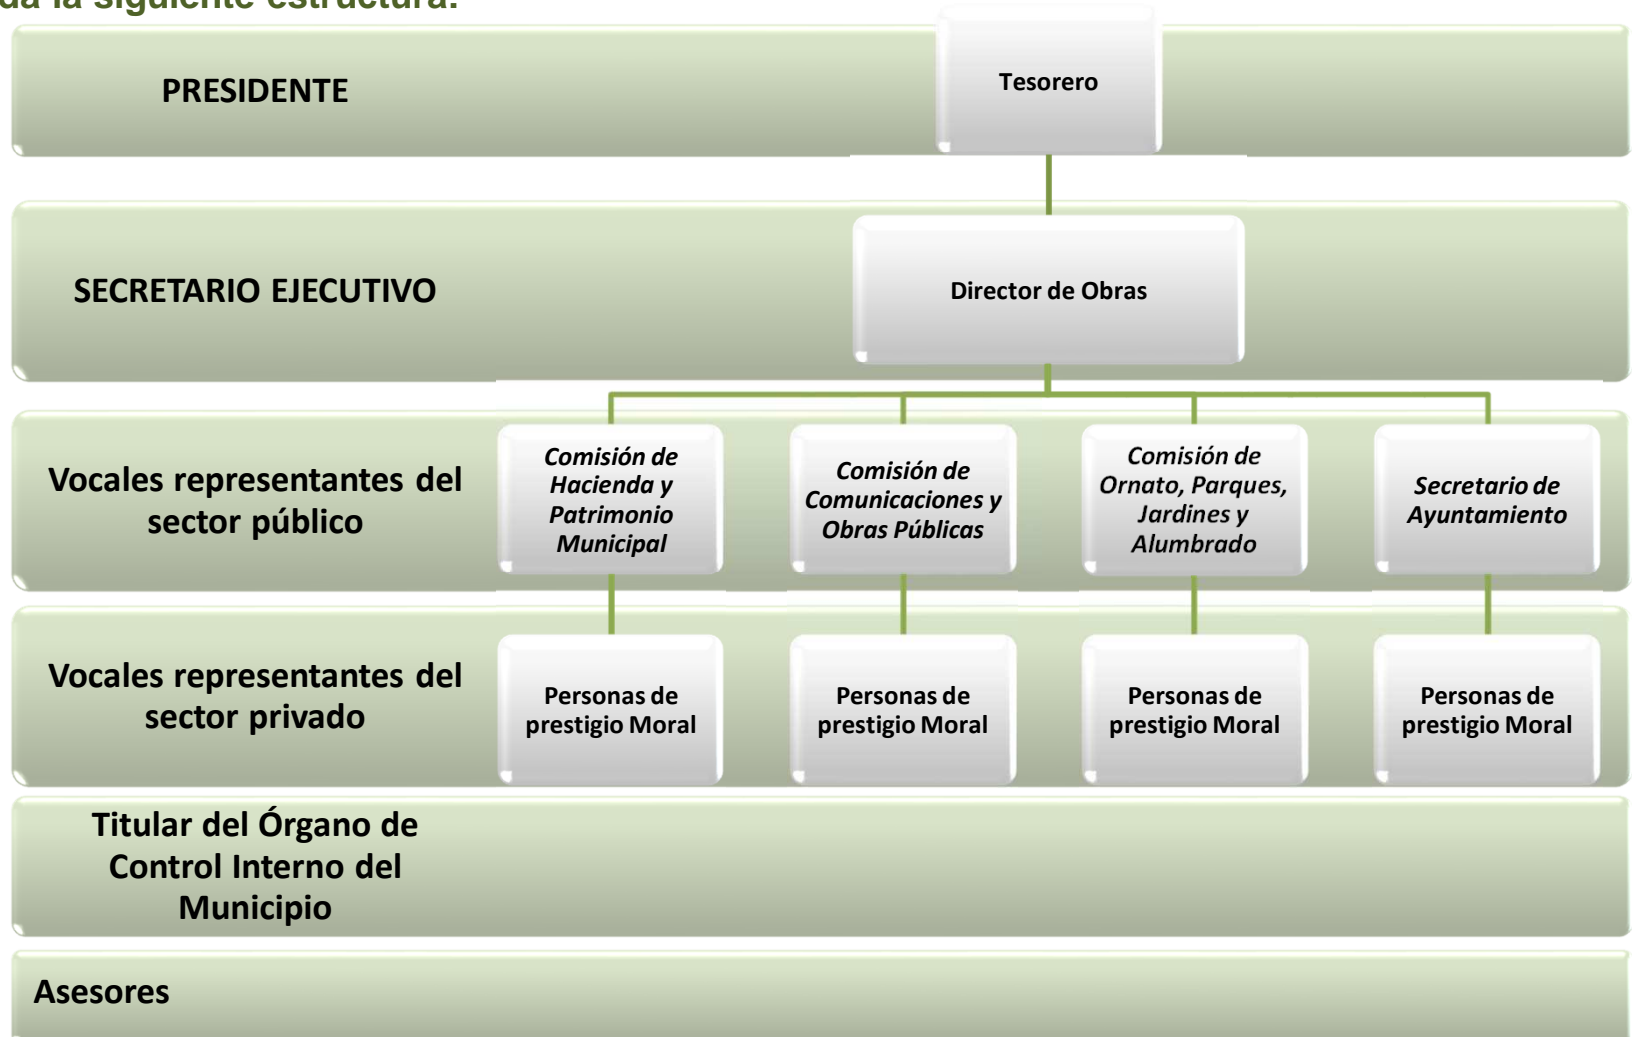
da la siguiente estructura:

PRESIDENTE

Tesorero

SECRETARIO EJECUTIVO

Director de Obras

Vocales representantes del sector público

Comisión de Hacienda y Patrimonio Municipal

Comisión de Comunicaciones y Obras Públicas

Comisión de Ornato, Parques, Jardines y Alumbrado

Secretario de Ayuntamiento

Vocales representantes del sector privado

Personas de prestigio Moral

Personas de prestigio Moral

Personas de prestigio Moral

Personas de prestigio Moral

Titular del Órgano de Control Interno del Municipio

Asesores